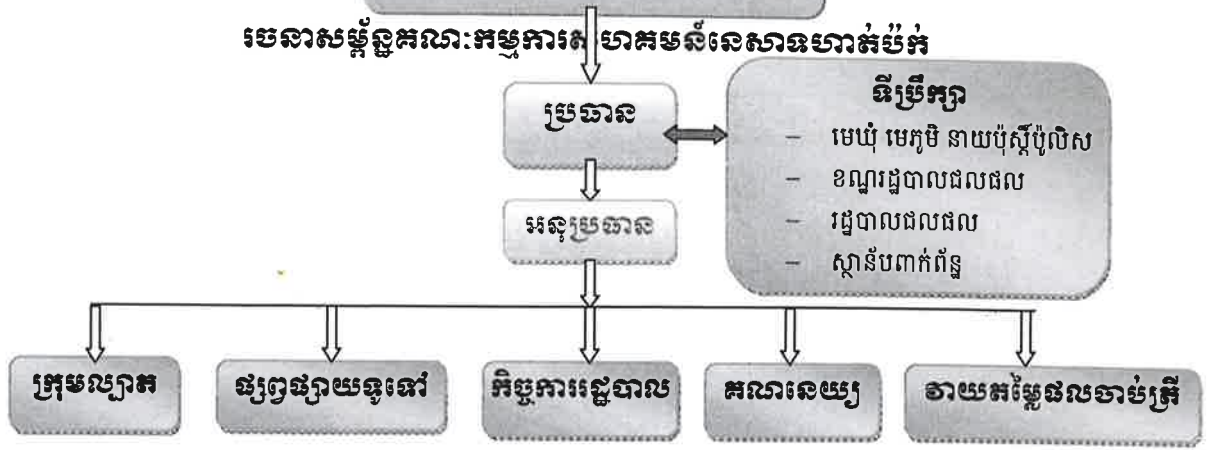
រចនាសម្ព័ន្ធគណៈកម្មការសហគមន៍នេសាទហាត់ប៉ក់

ប្រធាន

ទីប្រឹក្សា
– មេឃុំ មេភូមិ នាយប៉ុស្តិ៍ប៉ូលិស
– ខណ្ឌរដ្ឋបាលជលផល
– រដ្ឋបាលជលផល
– ស្ថានីយពាក់ព័ន្ធ

អនុប្រធាន

ក្រុមល្បាត

ផ្សព្វផ្សាយទូទៅ

កិច្ចការរដ្ឋបាល

គណនេយ្យ

វាយតម្លៃផលចាប់ត្រី